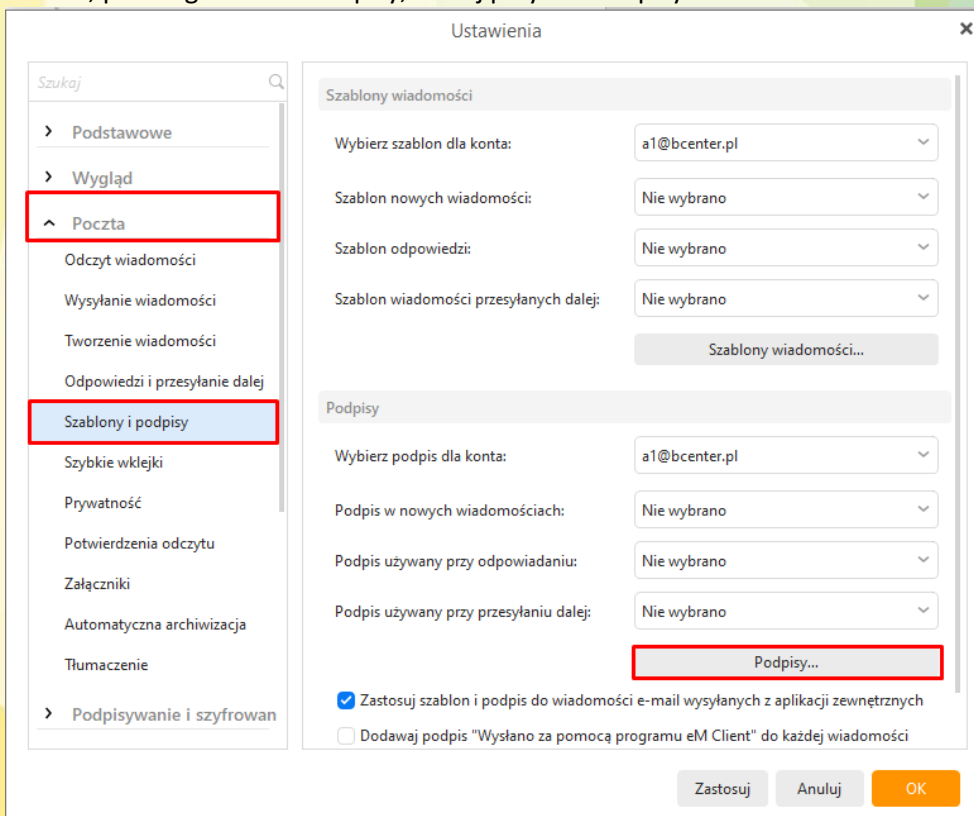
Ustawienia

×

Szukaj

Podstawowe

Wygląd

Poczta

Odczyt wiadomości

Wysyłanie wiadomości

Tworzenie wiadomości

Odpowiedzi i przesyłanie dalej

Szablony i podpisy

Szybkie wklejki

Prywatność

Potwierdzenia odczytu

Załączniki

Automatyczna archiwizacja

Tłumaczenie

Podpisywanie i szyfrowan

Szablony wiadomości

Wybierz szablon dla konta: a1@bcenter.pl

Szablon nowych wiadomości: Nie wybrano

Szablon odpowiedzi: Nie wybrano

Szablon wiadomości przesyłanych dalej: Nie wybrano

Szablony wiadomości...

Podpisy

Wybierz podpis dla konta: a1@bcenter.pl

Podpis w nowych wiadomościach: Nie wybrano

Podpis używany przy odpowiadaniu: Nie wybrano

Podpis używany przy przesyłaniu dalej: Nie wybrano

Podpisy...

Zastosuj szablon i podpis do wiadomości e-mail wysyłanych z aplikacji zewnętrznych

Dodawaj podpis "Wysłano za pomocą programu eM Client" do każdej wiadomości

Zastosuj

Anuluj

OK